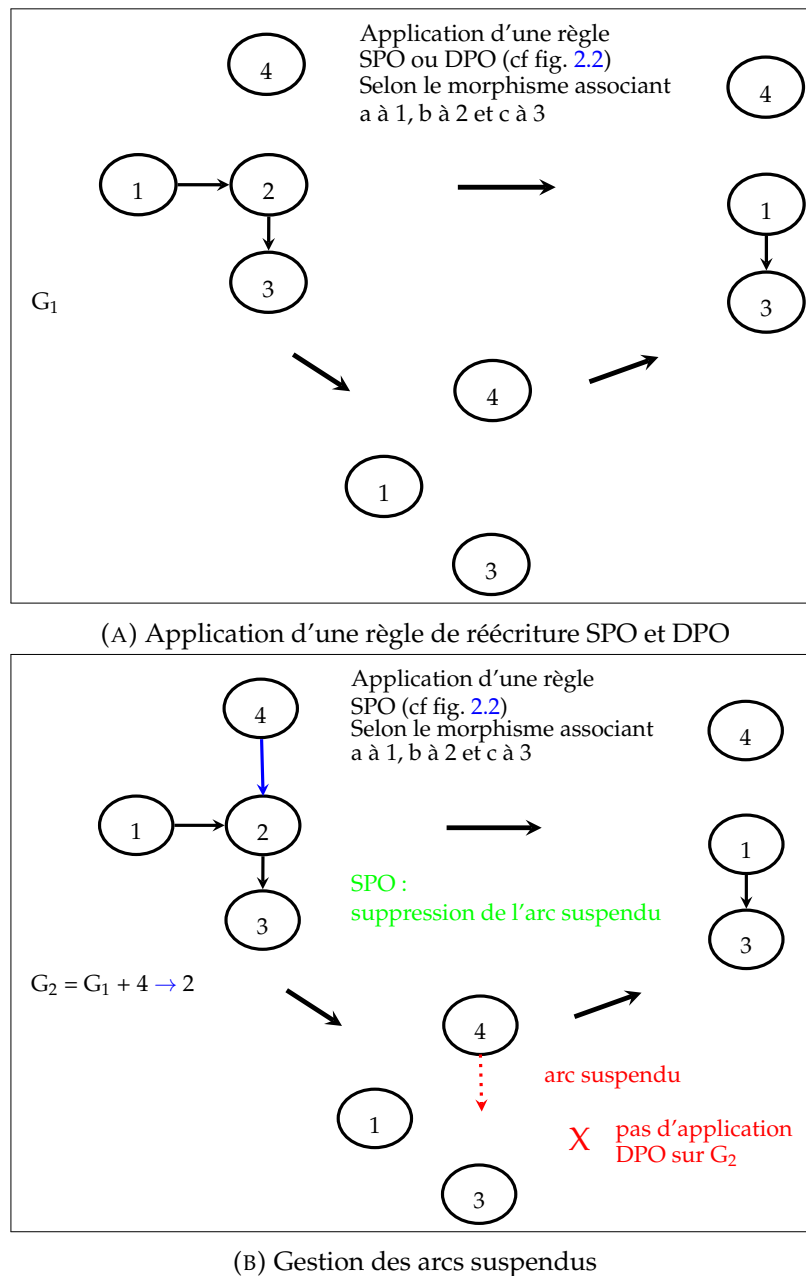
Application d'une règle
SPO ou DPO (cf fig. 2.2)
Selon le morphisme associant
a à 1, b à 2 et c à 3

4

1

2

3

$G_1$

4

1

3

4

1

3

(A) Application d'une règle de réécriture SPO et DPO

Application d'une règle
SPO (cf fig. 2.2)
Selon le morphisme associant
a à 1, b à 2 et c à 3

4

1

2

3

4

1

3

SPO :
suppression de l'arc suspendu

$G_2 = G_1 + 4 \rightarrow 2$

4

arc suspendu

1

X pas d'application DPO sur $G_2$

3

(B) Gestion des arcs suspendus